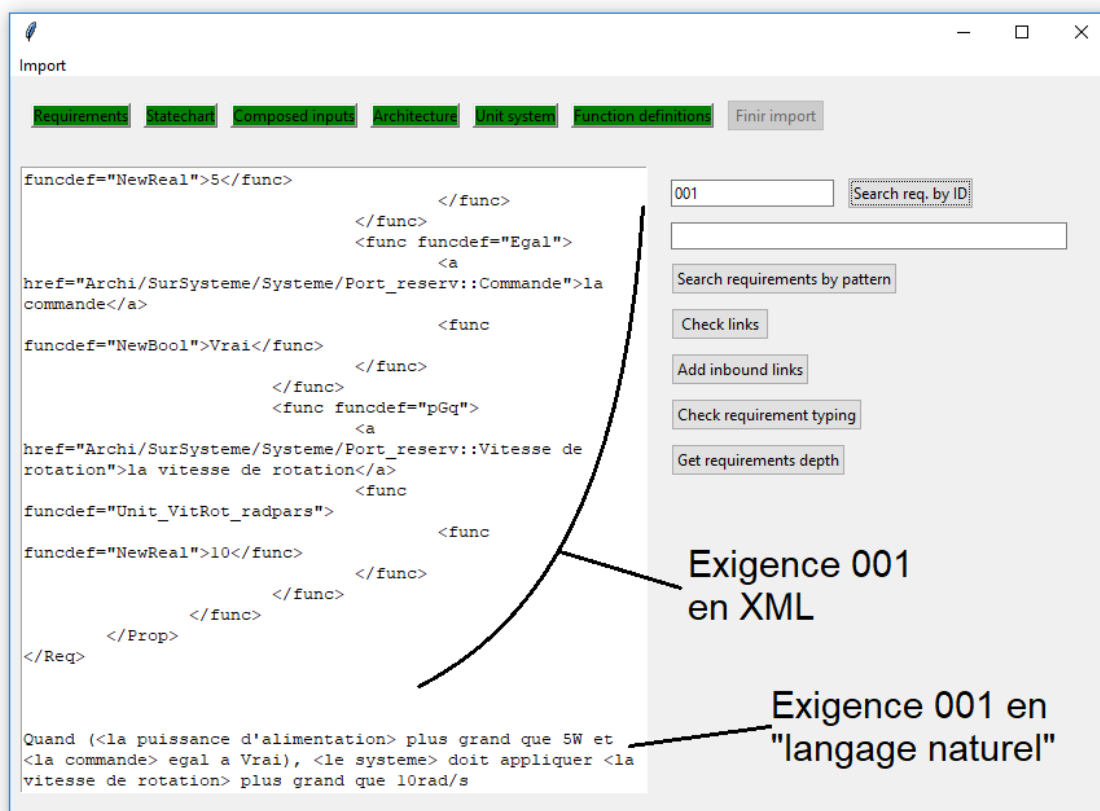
Import

Requirements Statechart Composed inputs Architecture Unit system Function definitions Finir import

funcdef="NewReal">5</func>
</func>
</func>
<func funcdef="Egal">
<a
href="Archi/SurSysteme/Systeme/Port_reserv::Commande">la
commande</a>
<func
funcdef="NewBool">Vrai</func>
</func>
</func>
<func funcdef="pGq">
<a
href="Archi/SurSysteme/Systeme/Port_reserv::Vitesse de
rotation">la vitesse de rotation</a>
<func
funcdef="Unit_VitRot_radpars">
<func
funcdef="NewReal">10</func>
</func>
</func>
</func>
</Prop>
</Req>

Quand (<la puissance d'alimentation> plus grand que 5W et <la commande> egal a Vrai), <le systeme> doit appliquer <la vitesse de rotation> plus grand que 10rad/s

001

Search req. by ID

Search requirements by pattern

Check links

Add inbound links

Check requirement typing

Get requirements depth

Exigence 001 en XML

Exigence 001 en "langage naturel"